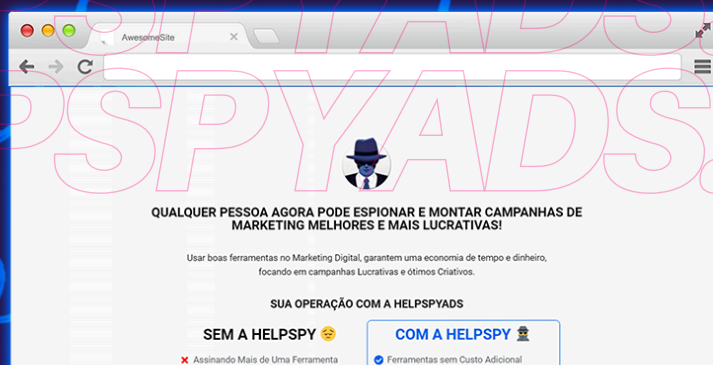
AwesomeSite

PSPYADS.

QUALQUER PESSOA AGORA PODE ESPIONAR E MONTAR CAMPANHAS DE MARKETING MELHORES E MAIS LUCRATIVAS!

Usar boas ferramentas no Marketing Digital, garantem uma economia de tempo e dinheiro, focando em campanhas Lucrativas e ótimos Criativos.

SUA OPERAÇÃO COM A HELPSPYADS

SEM A HELPSPY 😔

Assinando Mais de Uma Ferramenta

COM A HELPSPY 🕵

Ferramentas sem Custo Adicional